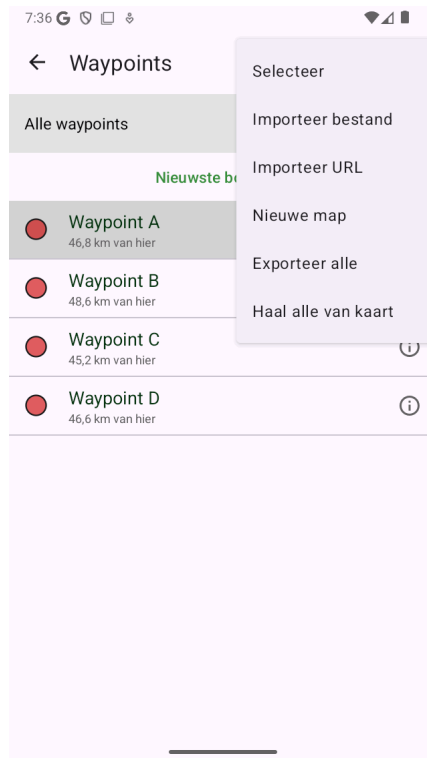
7:36 G

Waypoints

Alle waypoints

Nieuwste be

Waypoint A
46,8 km van hier

Waypoint B
48,6 km van hier

Waypoint C
45,2 km van hier

Waypoint D
46,6 km van hier

Selecteer

Importeer bestand

Importeer URL

Nieuwe map

Exporteer alle

Haal alle van kaart